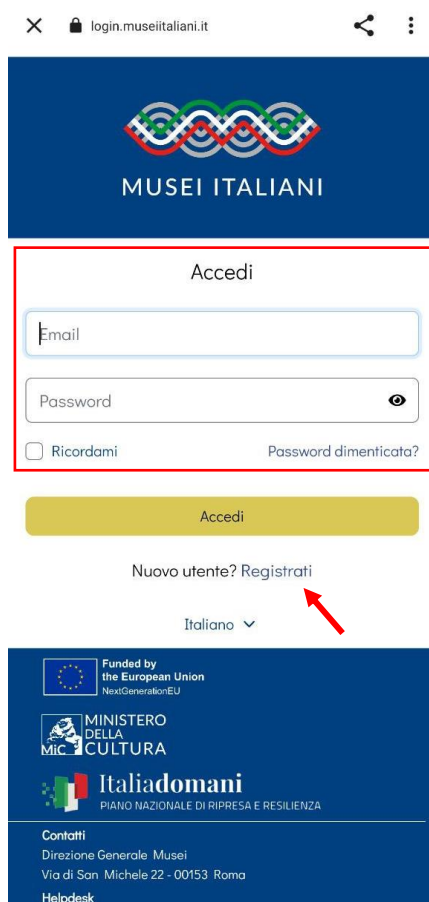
login.museiitaliani.it

MUSEI ITALIANI

Accedi

Email

Password

Ricordami

Password dimenticata?

Accedi

Nuovo utente? Registrati

Italiano

Funded by the European Union
NextGenerationEU

MINISTERO DELLA CULTURA
MiC

Italiadomani
PIANO NAZIONALE DI RIPRESA E RESILIENZA

Contatti
Direzione Generale Musei
Via di San Michele 22 - 00153 Roma

Helpdesk